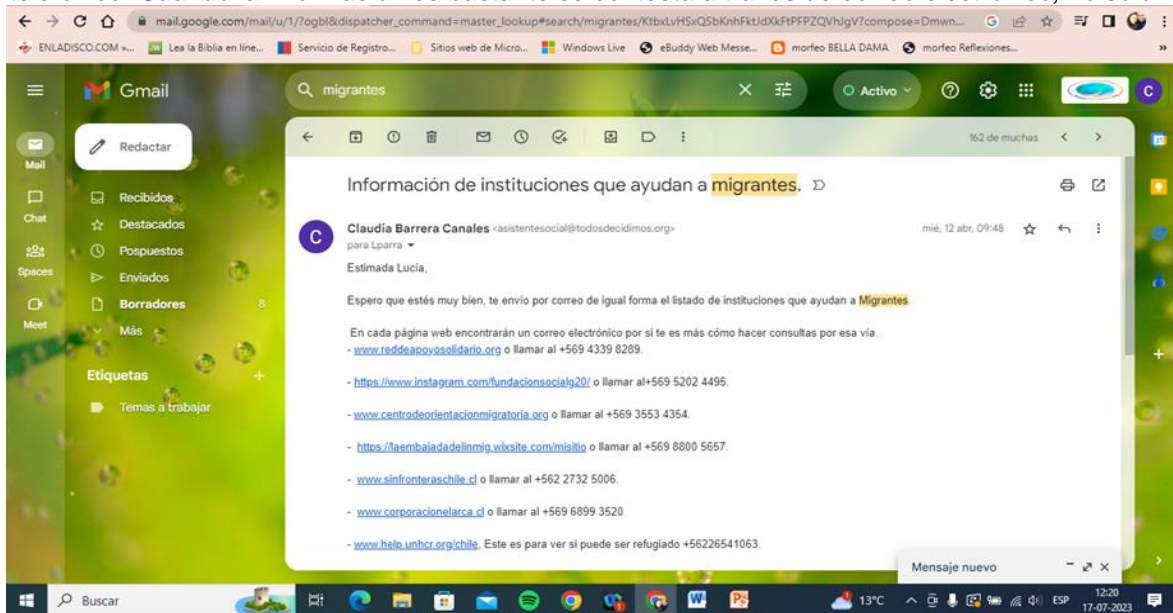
mail.google.com/mail/u/1/?ogbl&dispatcher_command=master_lookup#search/migrantes/KtbxLvHSxQSbKnhFktJdXkFtPFPZQVhJgV?compose=Dmwn...

ENLADISCO.COM ... Lea la Biblia en línea... Servicio de Registro... Sitios web de Micro... Windows Live eBuddy Web Messe... morfeo BELLA DAMA morfeo Reflexiones...

Gmail

migrantes

Activo

C

Mail

Chat

Spaces

Meet

Redactar

Recibidos

Destacados

Pospuestos

Enviados

Borradores 8

Más

Etiquetas +

Temas a trabajar

162 de muchas

Información de instituciones que ayudan a migrantes.

Claudia Barrera Canales <asistentesocial@todosdecidimos.org>

para Lparra

mié, 12 abr, 09:48

Estimada Lucía,

Espero que estés muy bien, te envío por correo de igual forma el listado de instituciones que ayudan a Migrantes

En cada página web encontrarán un correo electrónico por si te es más cómo hacer consultas por esa vía.
- www.reddeapoyosolidario.org o llamar al +569 4339 8289.

- https://www.instagram.com/fundacionsocialg20/ o llamar al+569 5202 4495.

- www.centrodeorientacionmigratoria.org o llamar al +569 3553 4354.

- https://laembajadadelinmig.wixsite.com/misitio o llamar al +569 8800 5657.

- www.sinfronteraschile.cl o llamar al +562 2732 5006.

- www.corporacionlarca.cl o llamar al +569 6899 3520

- www.help.unhcr.org/chile. Este es para ver si puede ser refugiado +56226541063.

Mensaje nuevo

Buscar

13°C ESP 12:20 17-07-2023